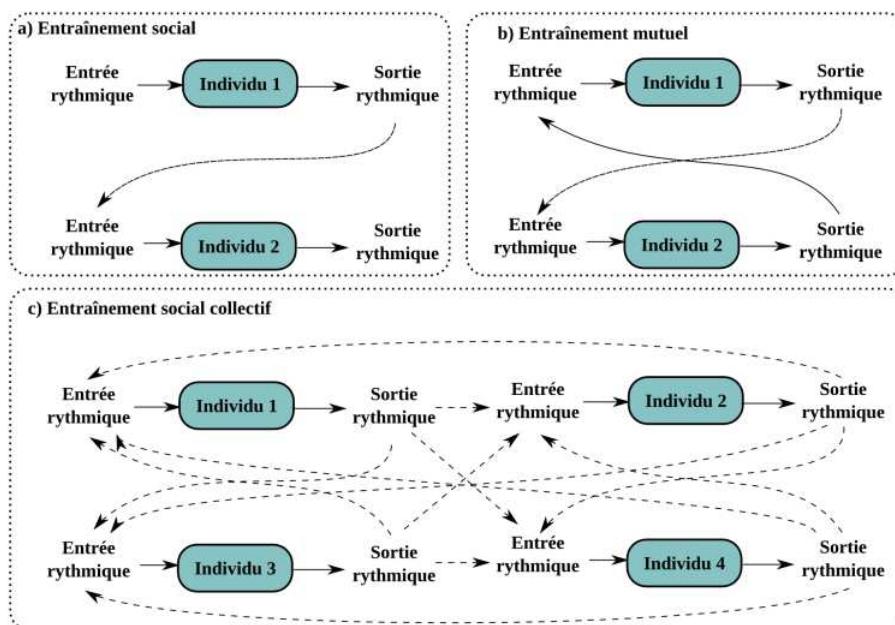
a) Entraînement social

Entrée rythmique

Individu 1

Sortie rythmique

Entrée rythmique

Individu 2

Sortie rythmique

b) Entraînement mutuel

Entrée rythmique

Individu 1

Sortie rythmique

Entrée rythmique

Individu 2

Sortie rythmique

c) Entraînement social collectif

Entrée rythmique

Individu 1

Sortie rythmique

Entrée rythmique

Individu 2

Sortie rythmique

Entrée rythmique

Individu 3

Sortie rythmique

Entrée rythmique

Individu 4

Sortie rythmique